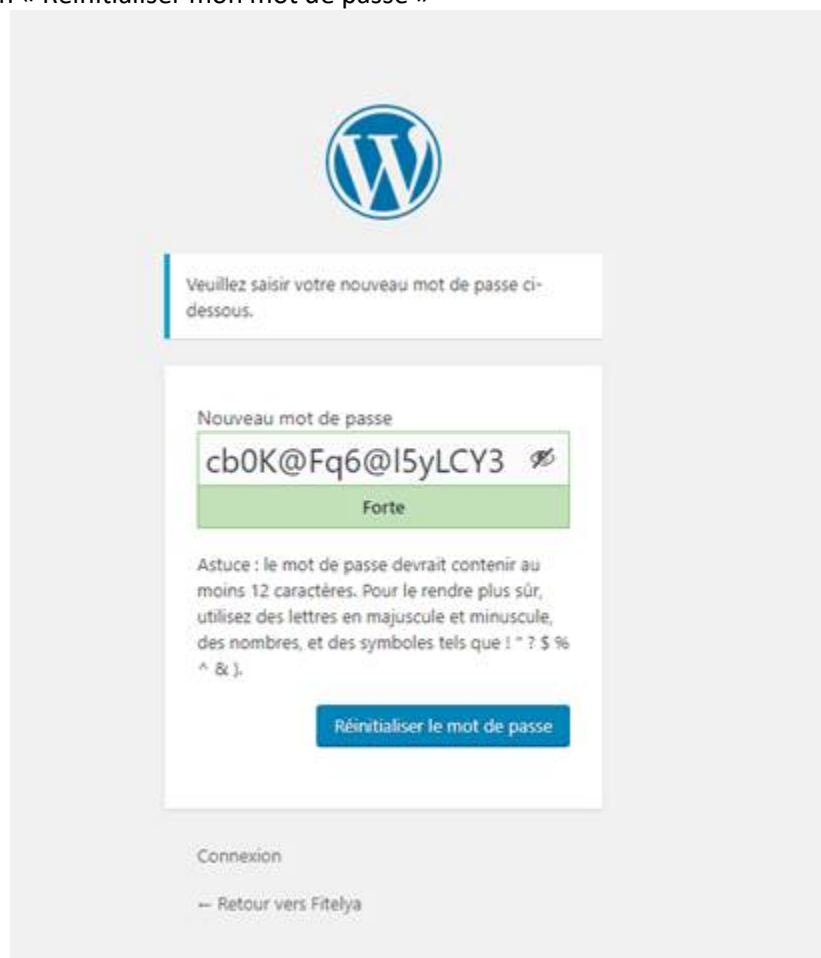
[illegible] « Réinitialiser mon mot de passe »

Veuillez saisir votre nouveau mot de passe ci-dessous.

Nouveau mot de passe

cb0K@Fq6@l5yLCY3

Forte

Astuce : le mot de passe devrait contenir au moins 12 caractères. Pour le rendre plus sûr, utilisez des lettres en majuscule et minuscule, des nombres, et des symboles tels que ! " ? $ % ^ & ).

Réinitialiser le mot de passe

Connexion

← Retour vers Fitelya